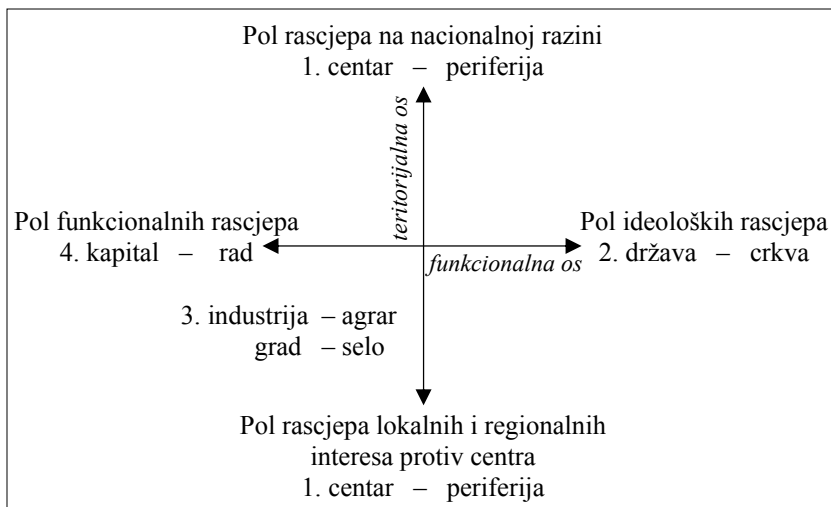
Pol rascjepa na nacionalnoj razini
1. centar – periferija

teritorijalna os

Pol funkcionalnih rascjepa
4. kapital – rad

Pol ideoloških rascjepa
2. država – crkva

funkcionalna os

3. industrija – agrar
grad – selo

Pol rascjepa lokalnih i regionalnih interesa protiv centra
1. centar – periferija